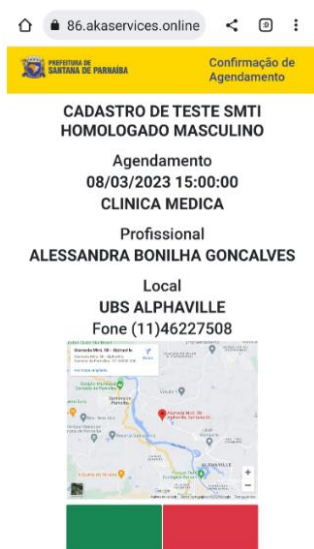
86.akaservices.online

PREFEITURA DE SANTANA DE PARNAÍBA

Confirmação de Agendamento

CADASTRO DE TESTE SMTI HOMOLOGADO MASCULINO

Agendamento
08/03/2023 15:00:00
CLINICA MEDICA

Profissional
ALESSANDRA BONILHA GONCALVES

Local
UBS ALPHAVILLE
Fone (11)46227508

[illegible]

ALPHAVILLE